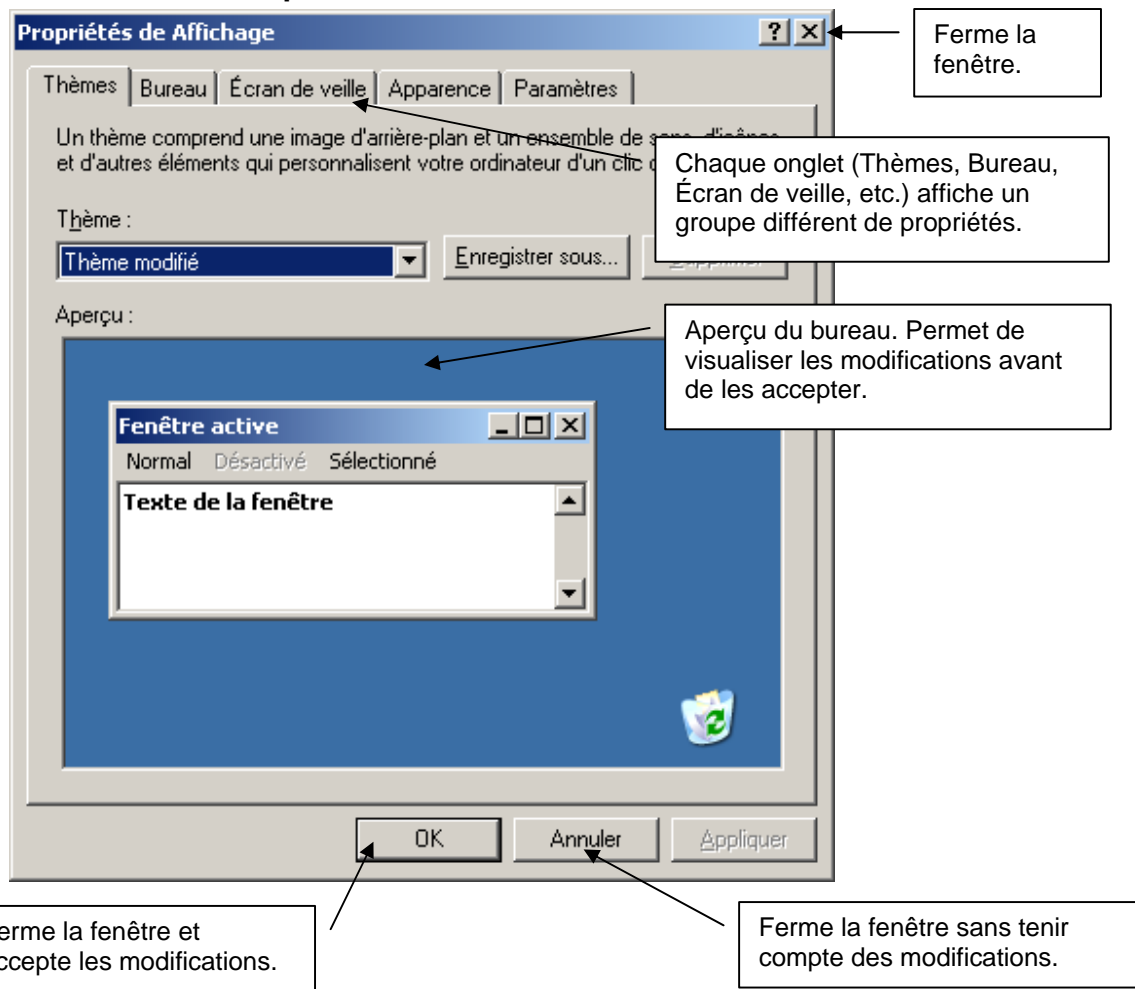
Propriétés de Affichage

Ferme la fenêtre.

Thèmes | Bureau | Écran de veille | Apparence | Paramètres

Un thème comprend une image d'arrière-plan et un ensemble de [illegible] et d'autres éléments qui personnalisent votre ordinateur d'un clic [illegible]

Chaque onglet (Thèmes, Bureau, Écran de veille, etc.) affiche un groupe différent de propriétés.

Thème :

Thème modifié

Enregistrer sous...

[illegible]

Aperçu :

Aperçu du bureau. Permet de visualiser les modifications avant de les accepter.

Fenêtre active

Normal Désactivé Sélectionné

Texte de la fenêtre

OK

Annuler

Appliquer

erme la fenêtre et ccepte les modifications.

Ferme la fenêtre sans tenir compte des modifications.